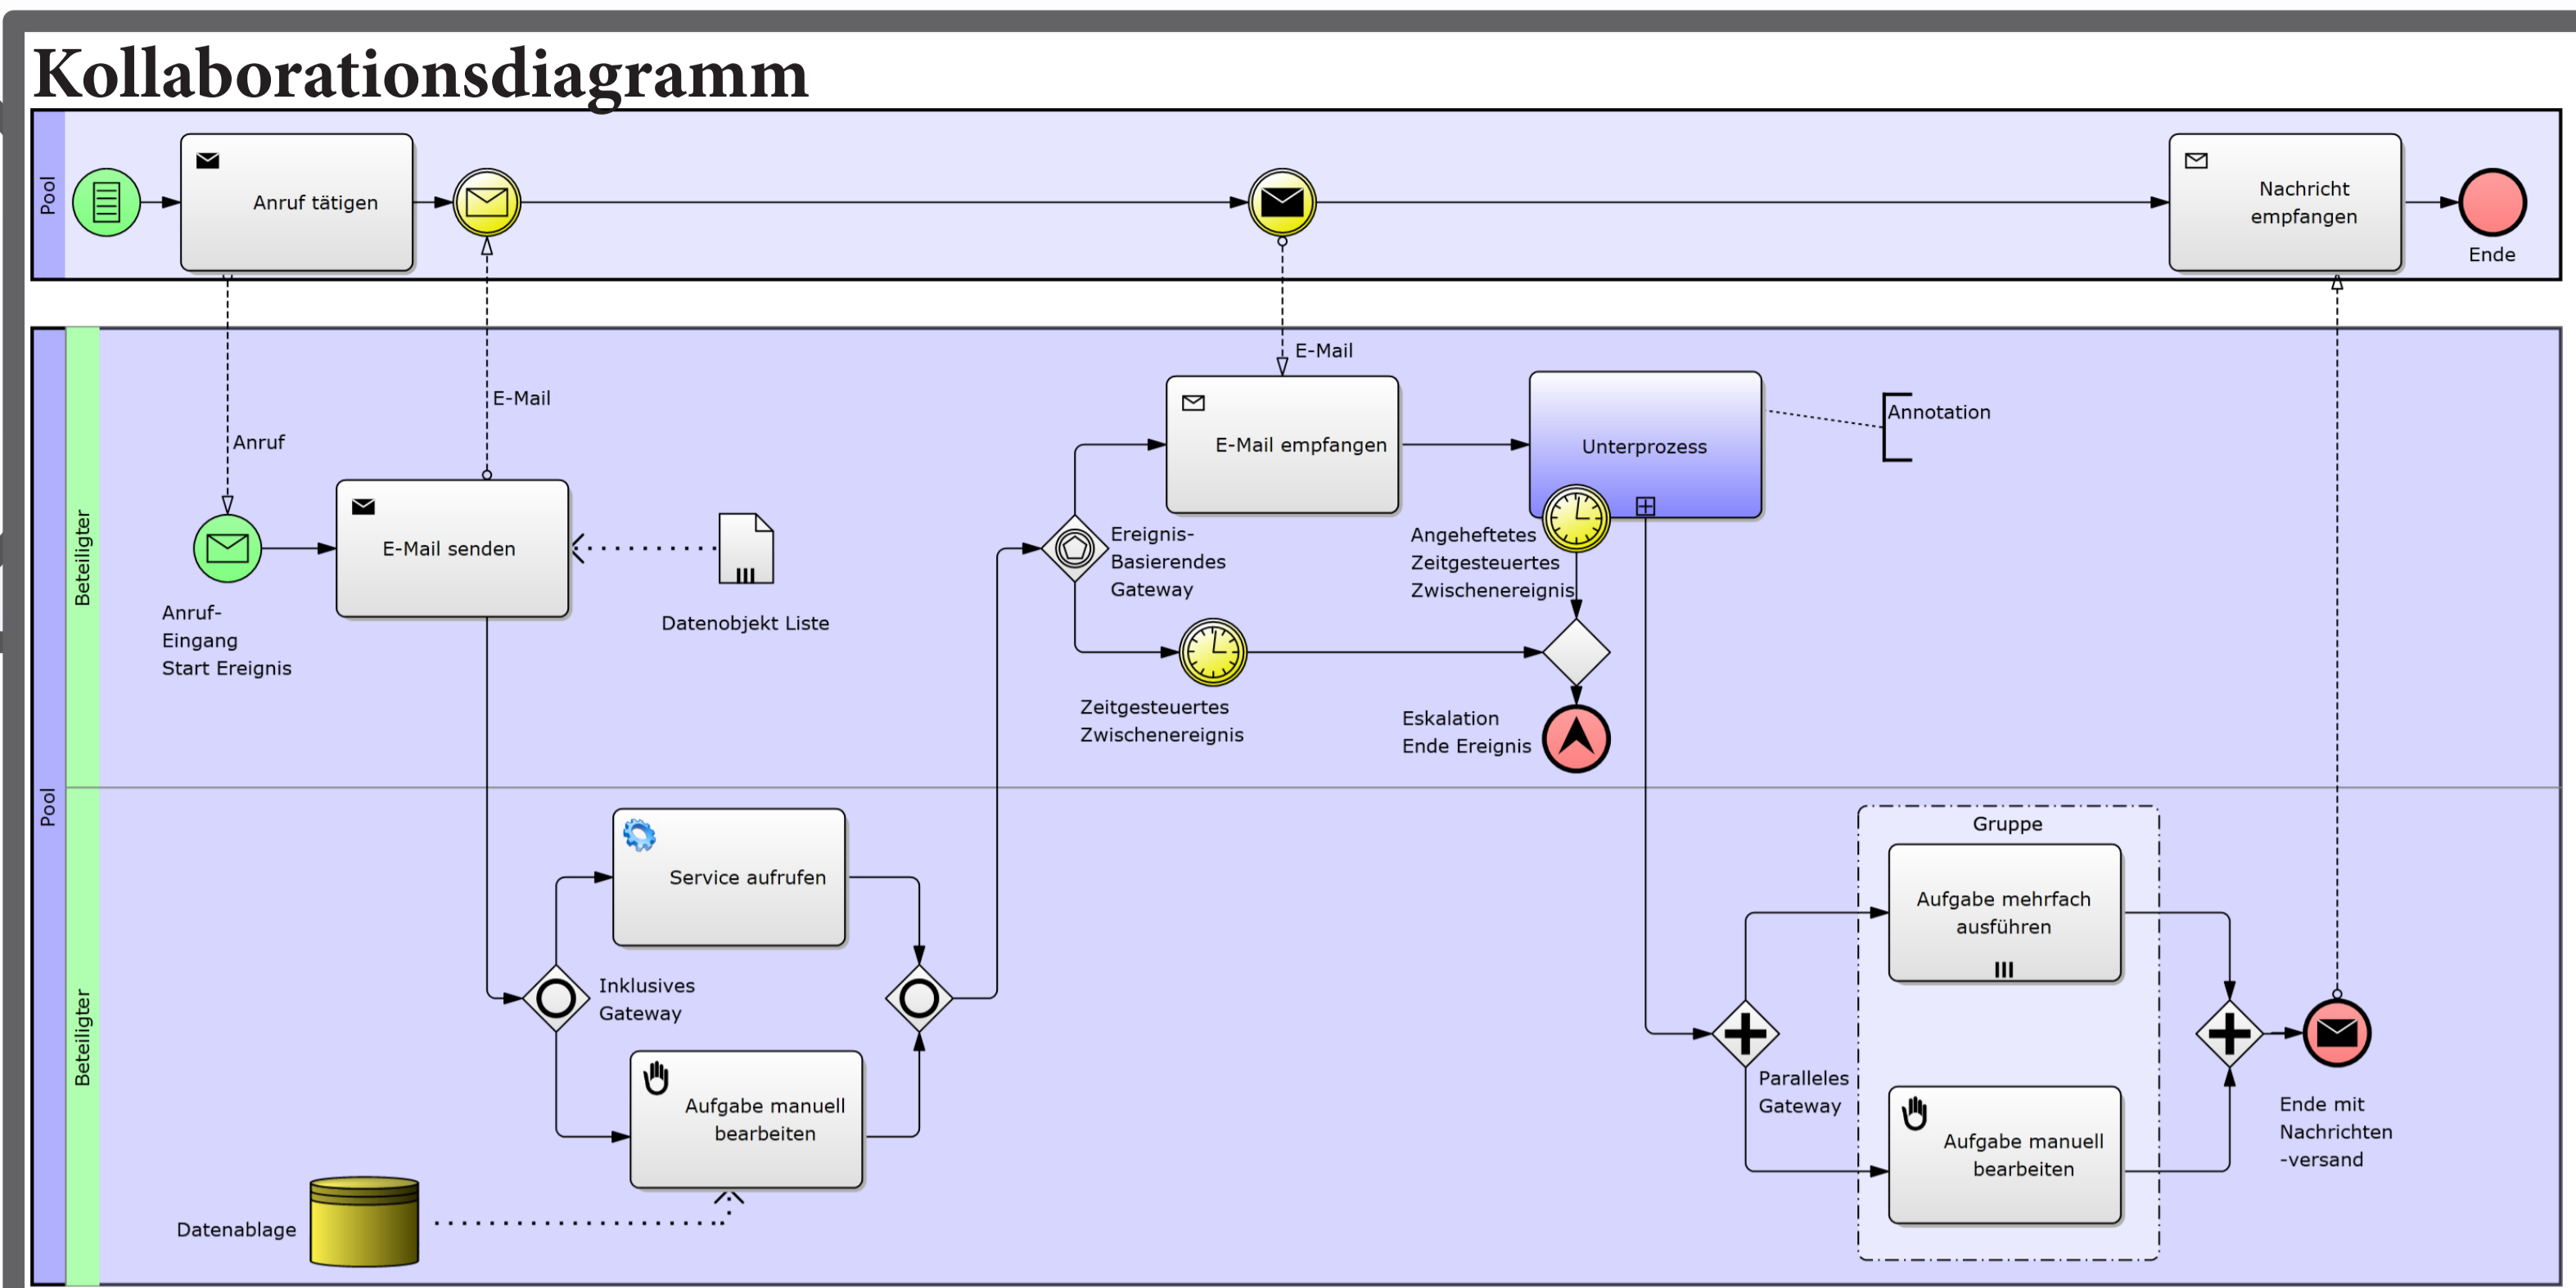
Kollaborationsdiagramm

Pool

Anruf tätigen

Nachricht empfangen

Ende

Pool

Beteiligter

Anruf

E-Mail

E-Mail

E-Mail senden

Anruf-Eingang Start Ereignis

Datenobjekt Liste

E-Mail empfangen

Unterprozess

Annotation

Ereignis-Basierendes Gateway

Angeheftetes Zeitgesteuertes Zwischenereignis

Zeitgesteuertes Zwischenereignis

Eskalation Ende Ereignis

Beteiligter

Service aufrufen

Inklusives Gateway

Aufgabe manuell bearbeiten

Datenablage

Gruppe

Aufgabe mehrfach ausführen

Paralleles Gateway

Aufgabe manuell bearbeiten

Ende mit Nachrichten -versand